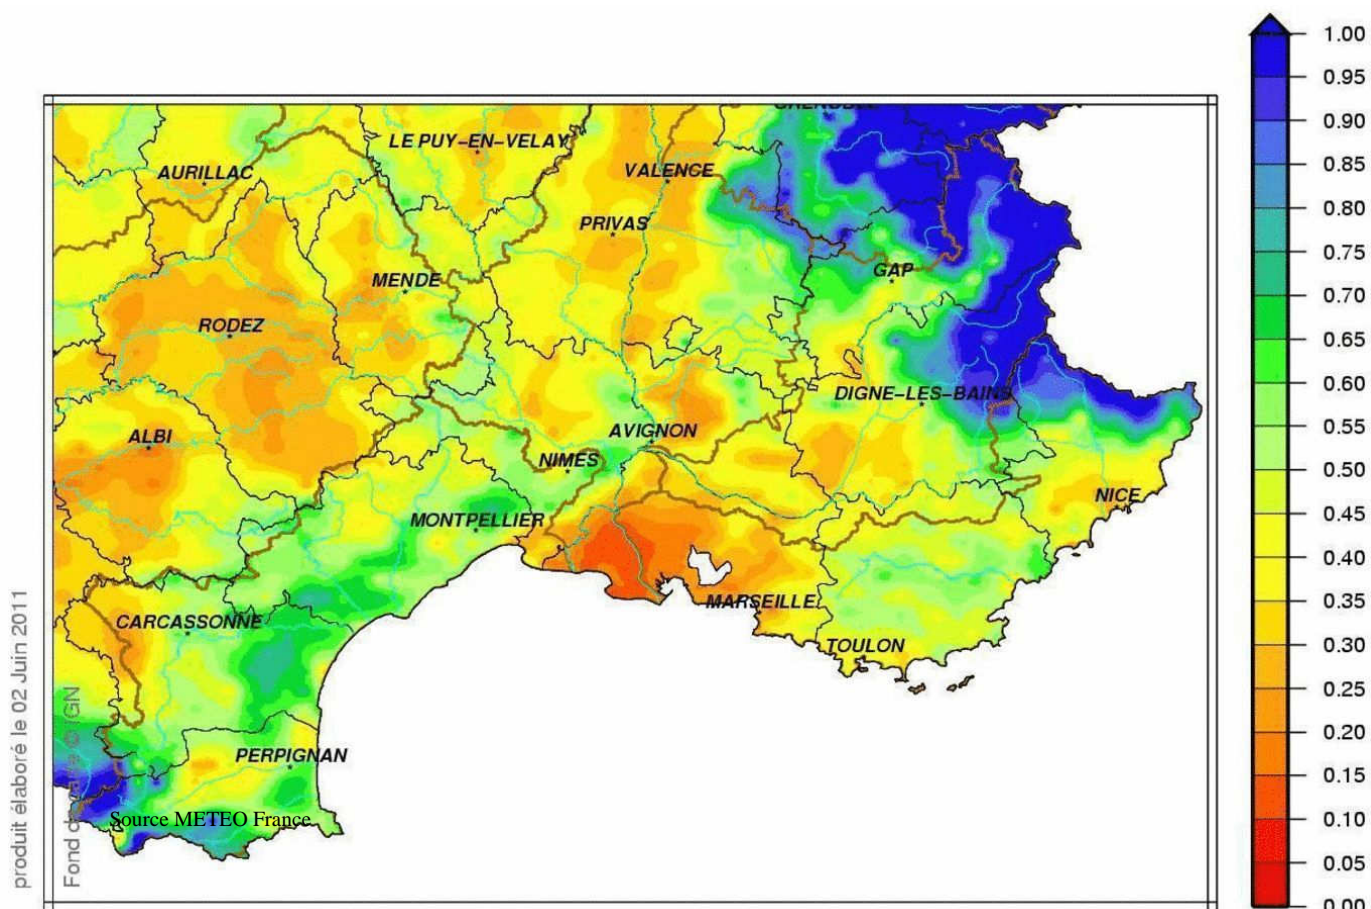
CHAMBERY

LE PUY-EN-VELAY

AURILLAC

VALENCE

PRIVAS

MENDE

GAP

RODEZ

DIGNE-LES-BAINS

ALBI

AVIGNON

NIMES

NICE

MONTPELLIER

MARSEILLE

CARCASSONNE

TOULON

PERPIGNAN

Source METEO France

Fond de carte © IGN

produit élaboré le 02 Juin 2011

1.00
0.95
0.90
0.85
0.80
0.75
0.70
0.65
0.60
0.55
0.50
0.45
0.40
0.35
0.30
0.25
0.20
0.15
0.10
0.05
0.00